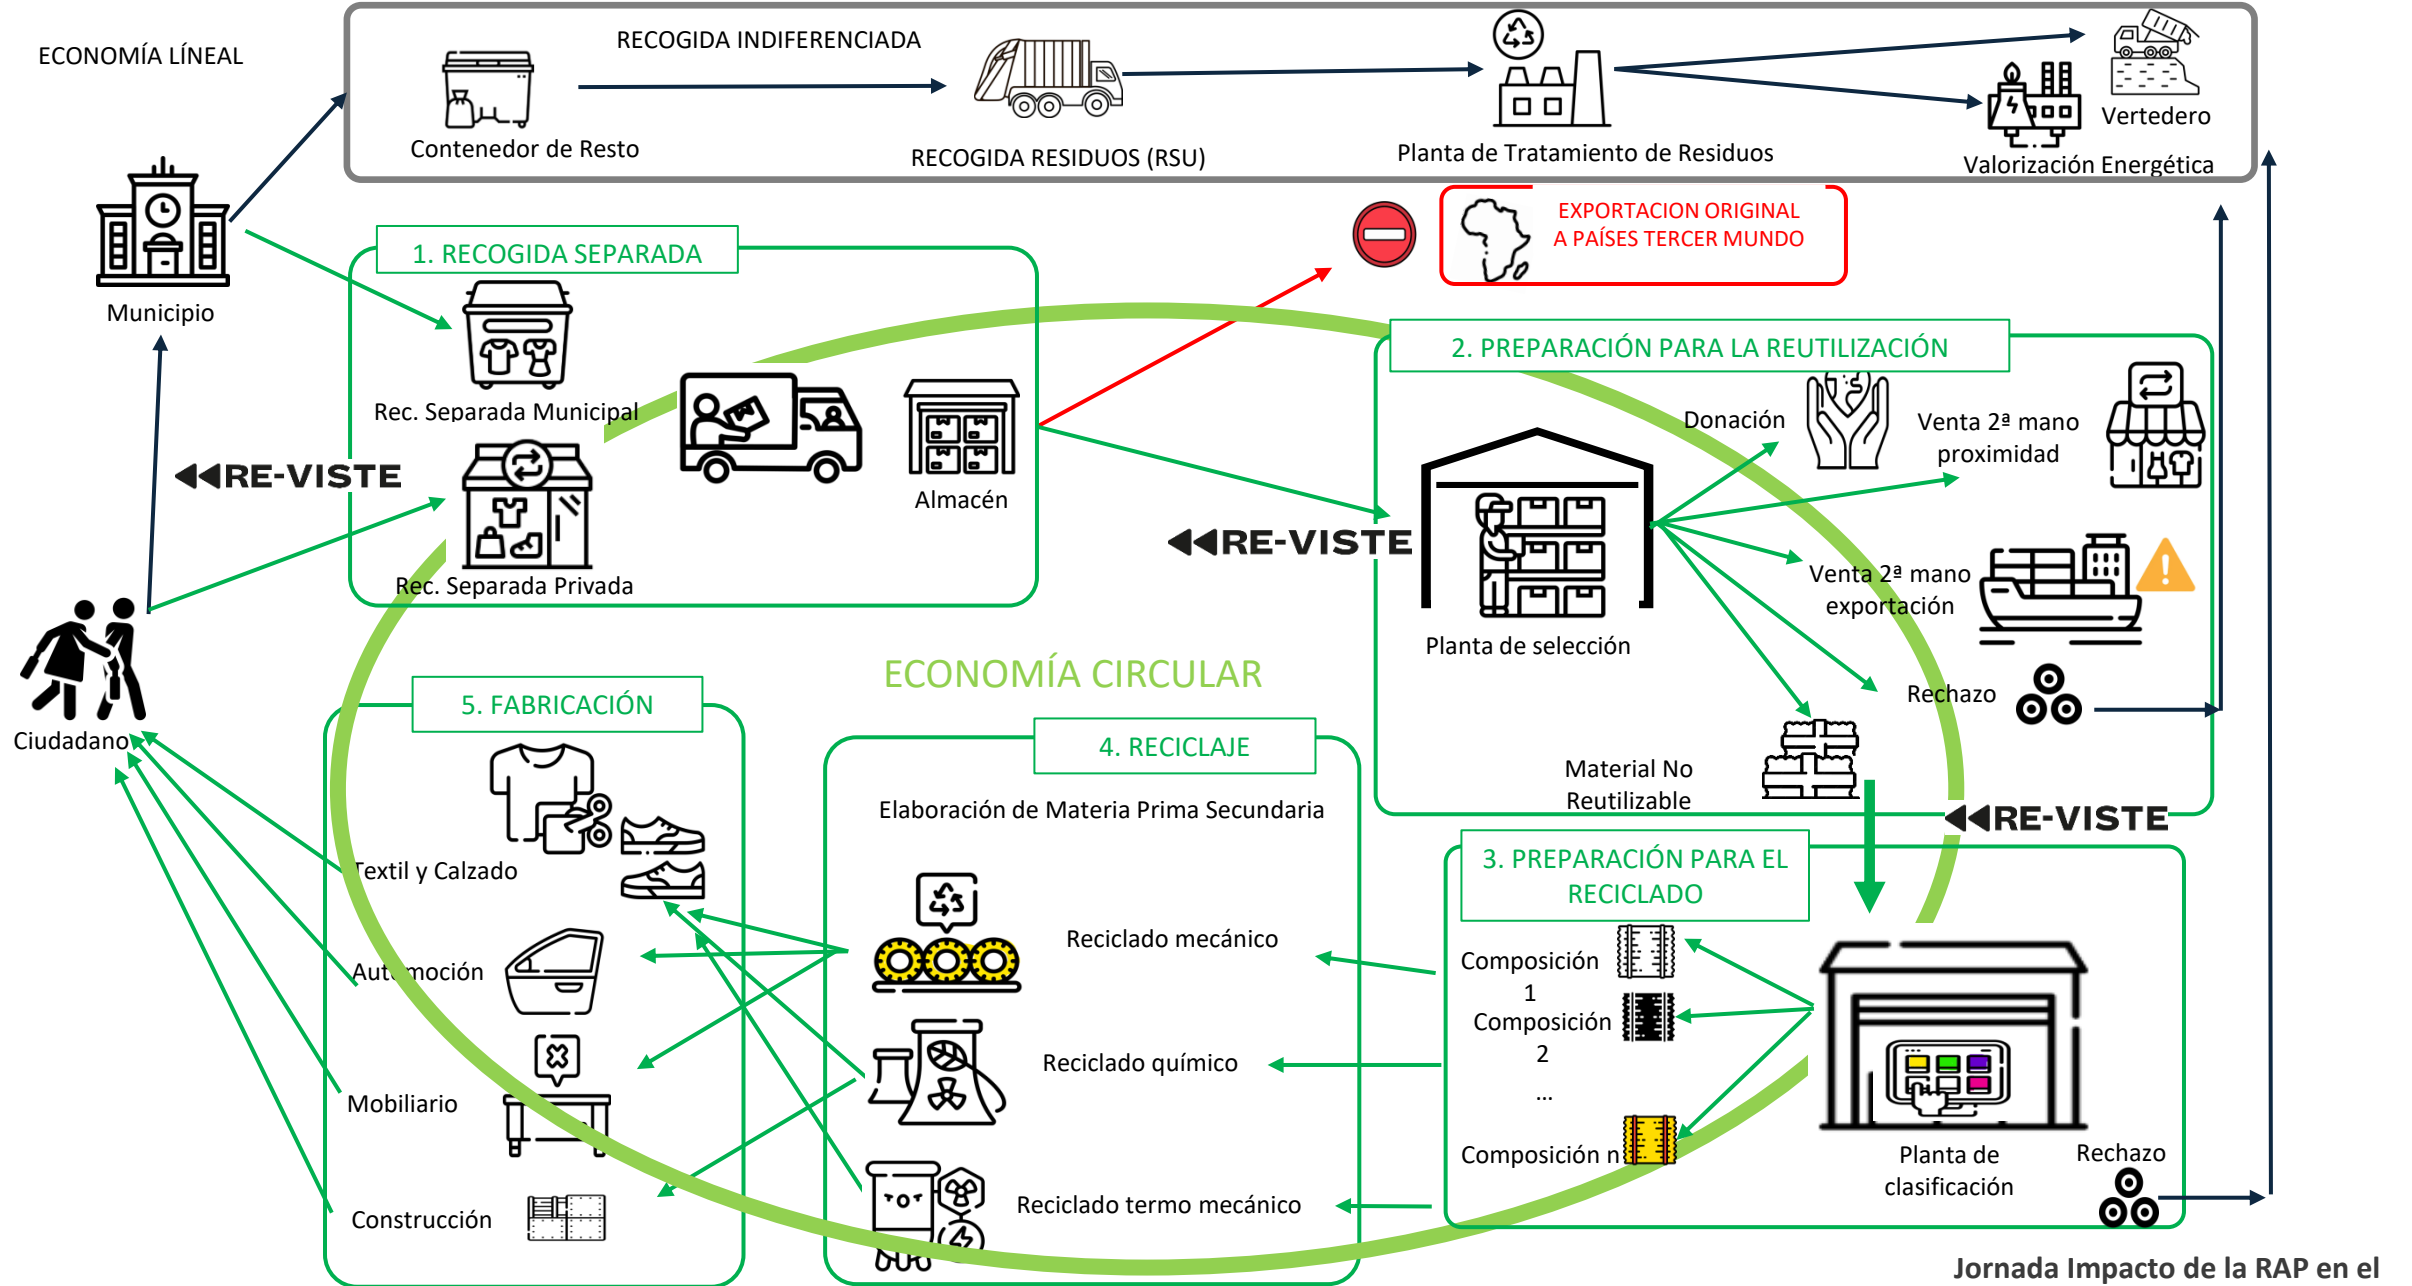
ECONOMÍA LÍNEAL

RECOGIDA INDIFERENCIADA

Contenedor de Resto

RECOGIDA RESIDUOS (RSU)

Planta de Tratamiento de Residuos

Vertedero

Valorización Energética

Municipio

EXPORTACION ORIGINAL A PAÍSES TERCER MUNDO

1. RECOGIDA SEPARADA

Rec. Separada Municipal

RE-VISTE

Rec. Separada Privada

Almacén

2. PREPARACIÓN PARA LA REUTILIZACIÓN

Donación

Venta 2ª mano proximidad

RE-VISTE

Planta de selección

Venta 2ª mano exportación

Rechazo

Material No Reutilizable

RE-VISTE

Ciudadano

ECONOMÍA CIRCULAR

5. FABRICACIÓN

Textil y Calzado

Automoción

Mobiliario

Construcción

4. RECICLAJE

Elaboración de Materia Prima Secundaria

Reciclado mecánico

Reciclado químico

Reciclado termo mecánico

3. PREPARACIÓN PARA EL RECICLADO

Composición 1

Composición 2

...

Composición n

Planta de clasificación

Rechazo

Jornada Impacto de la RAP en el